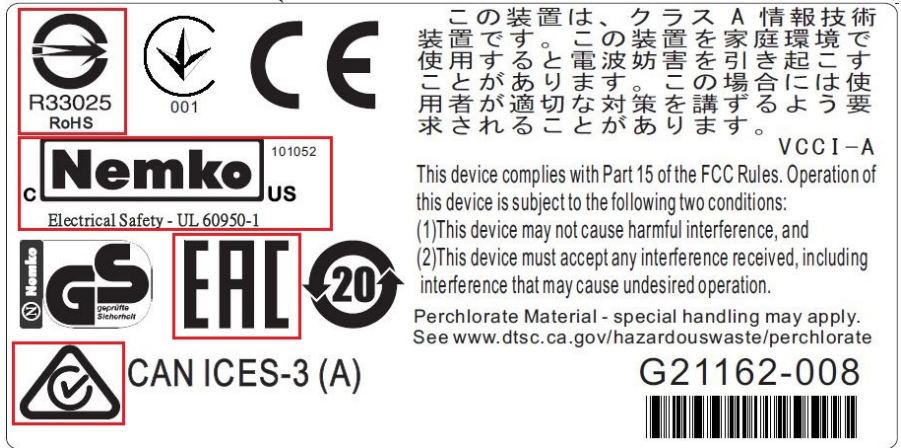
R33025
RoHS

001

CE

この装置は、クラスA情報技術装置です。この装置を家庭環境で使用すると電波妨害を引き起こすことがあります。この場合には使用者が適切な対策を講ずるよう要求されることがあります。
VCCI－A

C Nemko US 101052
Electrical Safety - UL 60950-1

This device complies with Part 15 of the FCC Rules. Operation of this device is subject to the following two conditions:
(1)This device may not cause harmful interference, and
(2)This device must accept any interference received, including interference that may cause undesired operation.

Nemko GS geprüfte Sicherheit

EAC

20

Perchlorate Material - special handling may apply.
See www.dtsc.ca.gov/hazardouswaste/perchlorate

CAN ICES-3 (A)

G21162-008